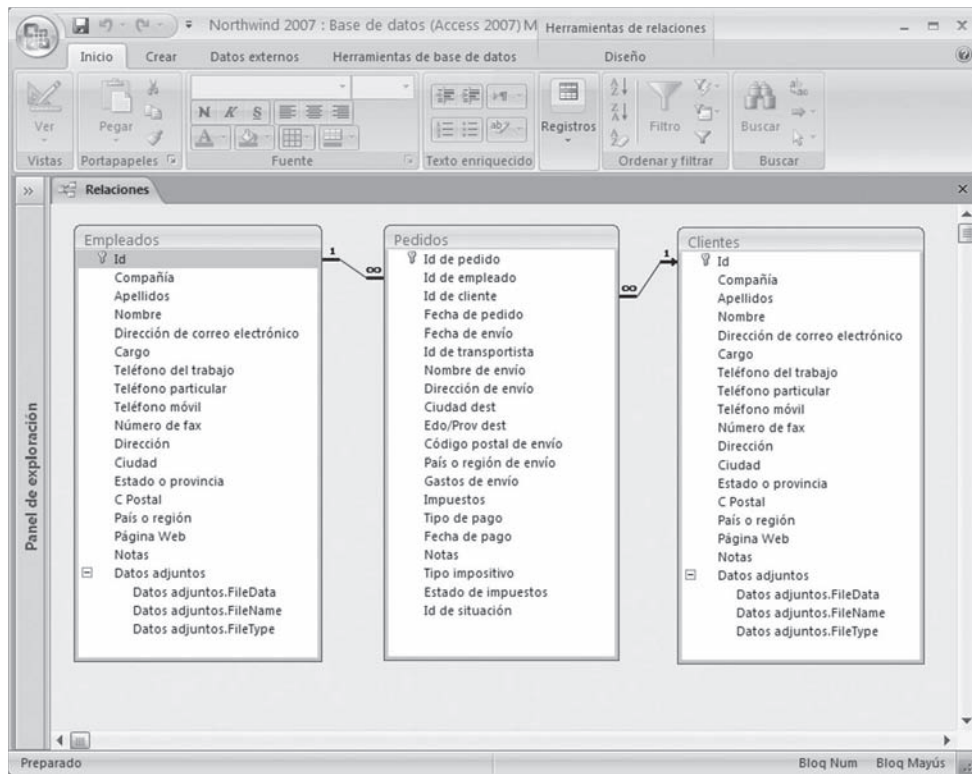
Northwind 2007 : Base de datos (Access 2007) M Herramientas de relaciones

Inicio Crear Datos externos Herramientas de base de datos Diseño

Ver
Vistas
Pegar
Portapapeles
N K S
Fuente
Texto enriquecido
Registros
Filtro
Ordenar y filtrar
Buscar
Buscar

Relaciones

Panel de exploración

Empleados
Id
Compañía
Apellidos
Nombre
Dirección de correo electrónico
Cargo
Teléfono del trabajo
Teléfono particular
Teléfono móvil
Número de fax
Dirección
Ciudad
Estado o provincia
C Postal
País o región
Página Web
Notas
Datos adjuntos
Datos adjuntos.FileData
Datos adjuntos.FileName
Datos adjuntos.FileType

1 ∞

Pedidos
Id de pedido
Id de empleado
Id de cliente
Fecha de pedido
Fecha de envío
Id de transportista
Nombre de envío
Dirección de envío
Ciudad dest
Edo/Prov dest
Código postal de envío
País o región de envío
Gastos de envío
Impuestos
Tipo de pago
Fecha de pago
Notas
Tipo impositivo
Estado de impuestos
Id de situación

∞ 1

Clientes
Id
Compañía
Apellidos
Nombre
Dirección de correo electrónico
Cargo
Teléfono del trabajo
Teléfono particular
Teléfono móvil
Número de fax
Dirección
Ciudad
Estado o provincia
C Postal
País o región
Página Web
Notas
Datos adjuntos
Datos adjuntos.FileData
Datos adjuntos.FileName
Datos adjuntos.FileType

Preparado
Bloq Num Bloq Mayús